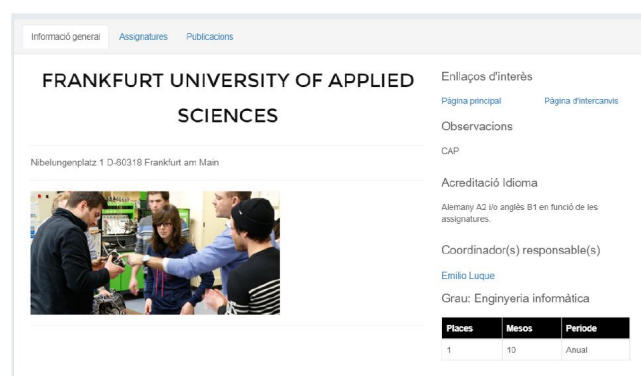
Informació general | Assignatures | Publicacions

FRANKFURT UNIVERSITY OF APPLIED SCIENCES

Nibelungenplatz 1 D-60318 Frankfurt am Main

Enllaços d'interès

Pàgina principal

Pàgina d'intercanvis

Observacions

CAP

Acreditació Idioma

Alemany A2 i/o anglès B1 en funció de les assignatures.

Coordinador(s) responsable(s)

Emilio Luque

Grau: Enginyeria informàtica

| Places | Mesos | Periode |
|---|---|---|
| 1 | 10 | Anual |